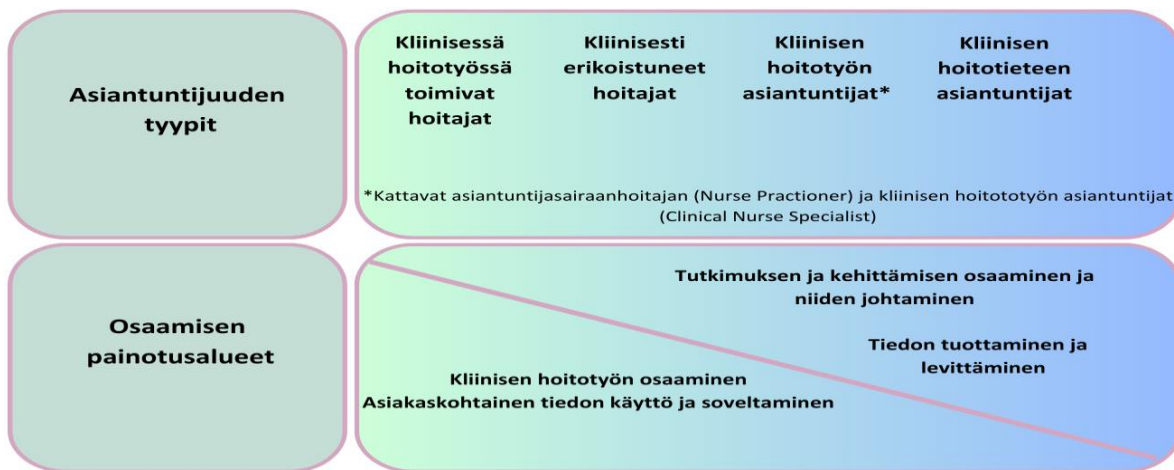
Asiantuntijuuden tyypit

Kliinisessä hoitotyössä toimivat hoitajat

Kliinisesti erikoistuneet hoitajat

Kliinisen hoitotyön asiantuntijat*

Kliinisen hoitotieteen asiantuntijat

*Kattavat asiantuntijasairaanhoitajan (Nurse Practioner) ja kliinisen hoitototyön asiantuntijat (Clinical Nurse Specialist)

Osaamisen painotusalueet

Tutkimuksen ja kehittämisen osaaminen ja niiden johtaminen

Tiedon tuottaminen ja levittäminen

Kliinisen hoitotyön osaaminen
Asiakaskohtainen tiedon käyttö ja soveltaminen